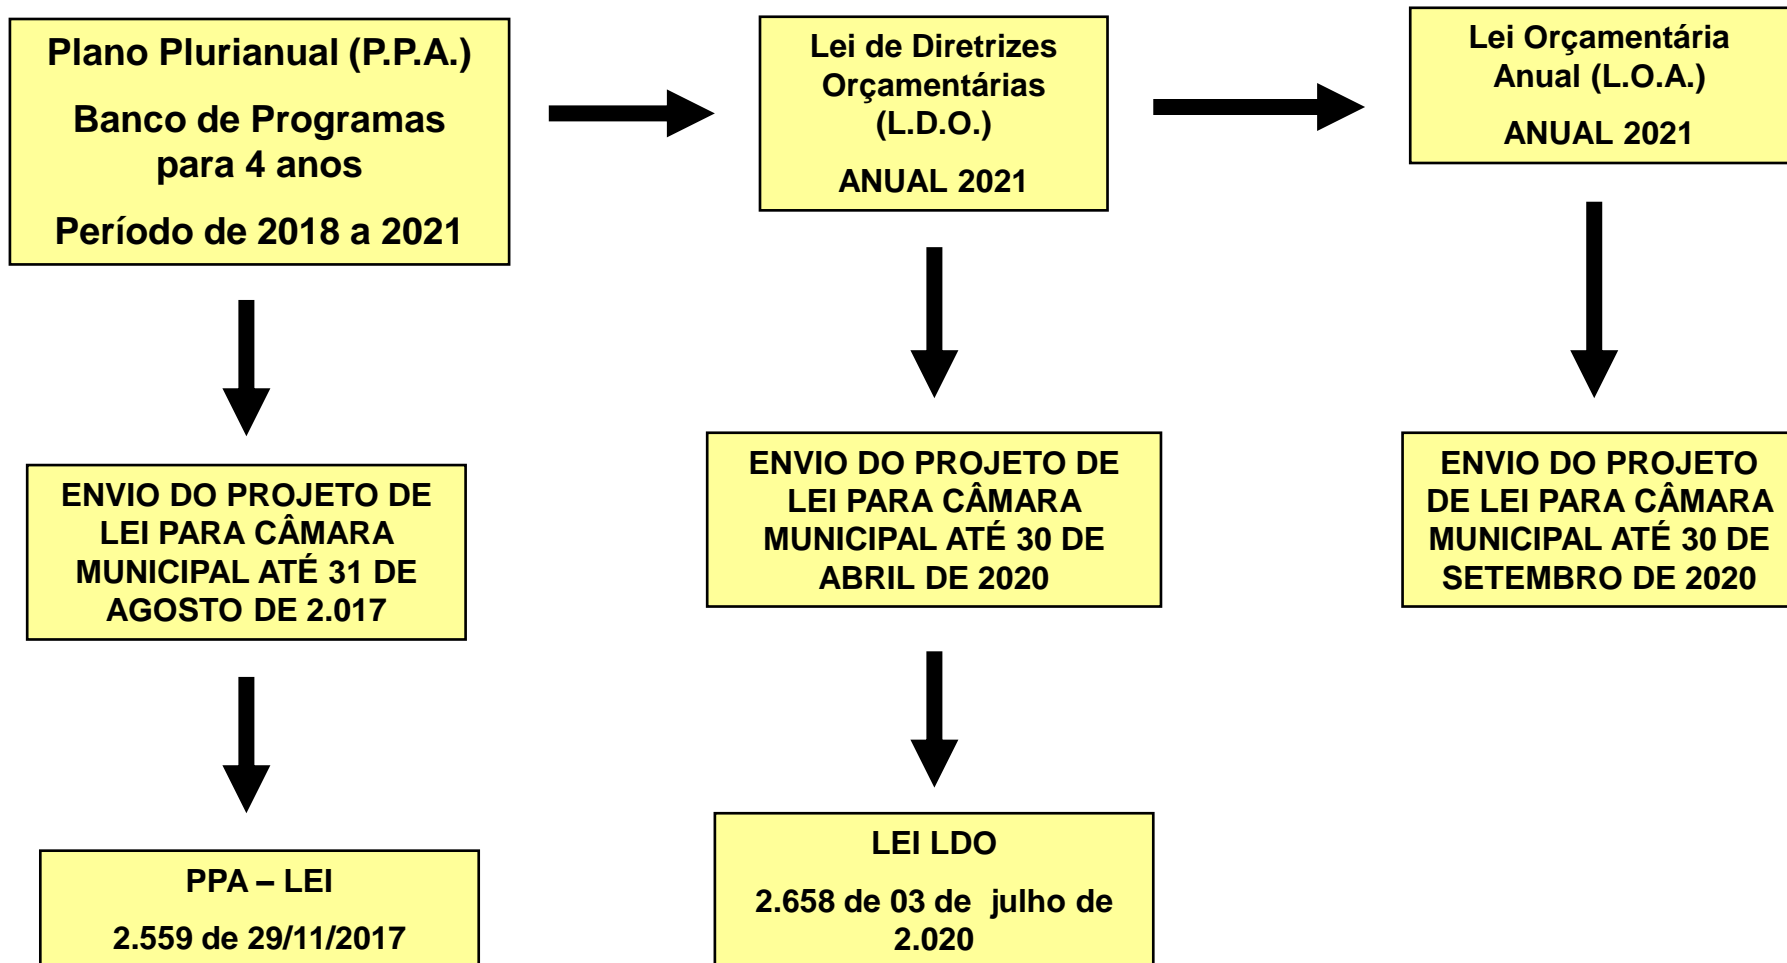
Plano Plurianual (P.P.A.)

Banco de Programas para 4 anos

Período de 2018 a 2021

ENVIO DO PROJETO DE LEI PARA CÂMARA MUNICIPAL ATÉ 31 DE AGOSTO DE 2.017

PPA – LEI

2.559 de 29/11/2017

Lei de Diretrizes Orçamentárias (L.D.O.)

ANUAL 2021

ENVIO DO PROJETO DE LEI PARA CÂMARA MUNICIPAL ATÉ 30 DE ABRIL DE 2020

LEI LDO

2.658 de 03 de julho de 2.020

Lei Orçamentária Anual (L.O.A.)

ANUAL 2021

ENVIO DO PROJETO DE LEI PARA CÂMARA MUNICIPAL ATÉ 30 DE SETEMBRO DE 2020